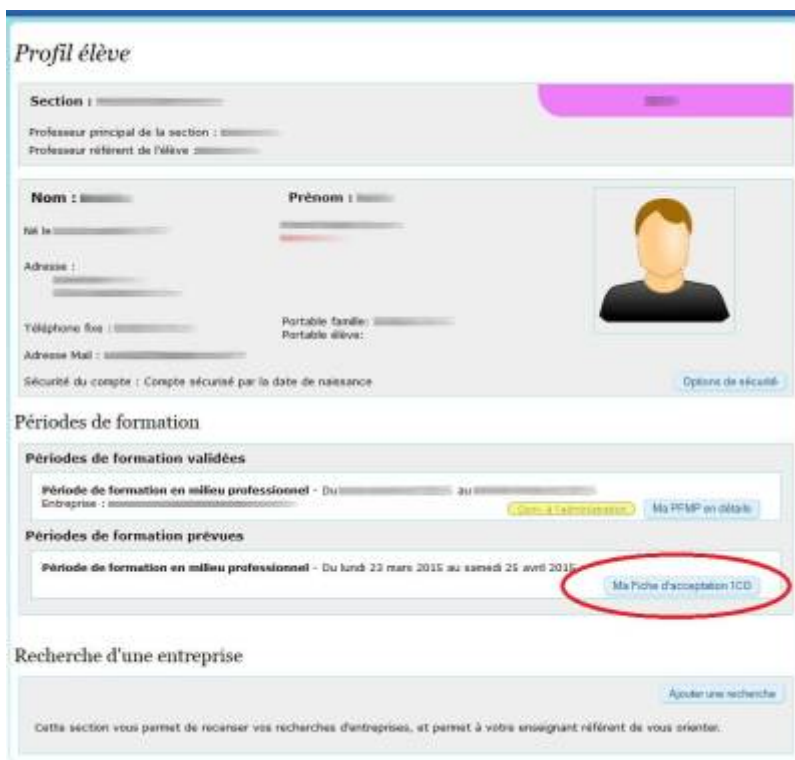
Profil élève

Section : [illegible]

Professeur principal de la section : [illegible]
Professeur référent de l'élève : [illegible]

Nom : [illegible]

Prénom : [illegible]

Né le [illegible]

Adresse :

Téléphone fixe : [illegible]

Portable famille: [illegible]
Portable élève:

Adresse Mail : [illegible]

Sécurité du compte : Compte sécurisé par la date de naissance

Options de sécurité

Périodes de formation

Périodes de formation validées

Période de formation en milieu professionnel - Du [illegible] au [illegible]
Entreprise : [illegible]

Conv. à l'administration

Ma PFMP en détails

Périodes de formation prévues

Période de formation en milieu professionnel - Du lundi 23 mars 2015 au samedi 25 avril 2015

Ma Fiche d'acceptation 1CD

Recherche d'une entreprise

Ajouter une recherche

Cette section vous permet de recenser vos recherches d'entreprises, et permet à votre enseignant référent de vous orienter.